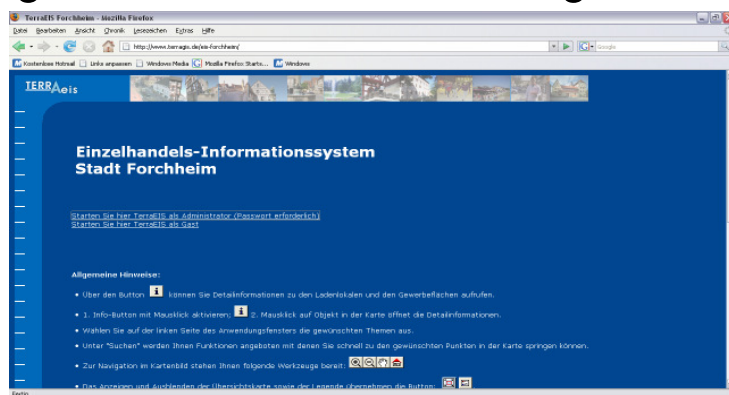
TerraEIS Forchheim - Mozilla Firefox

Datei Bearbeiten Ansicht Chronik Lesezeichen Extras Hilfe

http://www.terragis.de/eis-forchheim/

Google

Kostenloses Hotmail Links anpassen Windows Media Mozilla Firefox: Starts... Windows

TERRAeis

Einzelhandels-Informationssystem
Stadt Forchheim

Starten Sie hier TerraEIS als Administrator (Passwort erforderlich)
Starten Sie hier TerraEIS als Gast

Allgemeine Hinweise:

• Über den Button können Sie Detailinformationen zu den Ladenlokalen und den Gewerbeflächen aufrufen.

• 1. Info-Button mit Mausklick aktivieren; 2. Mausklick auf Objekt in der Karte öffnet die Detailinformationen.

• Wählen Sie auf der linken Seite des Anwendungsfensters die gewünschten Themen aus.

• Unter "Suchen" werden Ihnen Funktionen angeboten mit denen Sie schnell zu den gewünschten Punkten in der Karte springen können.

• Zur Navigation im Kartenbild stehen Ihnen folgende Werkzeuge bereit:

• Das Anzeigen und Ausblenden der Übersichtskarte sowie der Legende übernehmen die Button:

Fertig